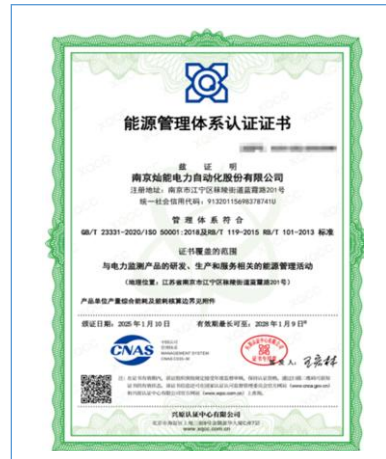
能源管理体系认证证书

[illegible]

兹 证 明

南京灿能电力自动化股份有限公司

注册地址：南京市江宁区秣陵街道蓝霞路201号

统一社会信用代码：913201156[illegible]741U

管 理 体 系 符 合

GB/T 23331-2020/ISO 50001:2018及RB/T 119-2015 RB/T 101-2013 标准

证书覆盖的范围

与电力监测产品的研发、生产和服务相关的能源管理活动

（地理位置：江苏省南京市江宁区秣陵街道蓝霞路201号）

产品单位产量综合能耗及能耗绩效见附件

颁证日期：2025年1月10日 有效期截止至：2028年1月9日

CNAS

总经理：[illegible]

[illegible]

兴原认证中心有限公司

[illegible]